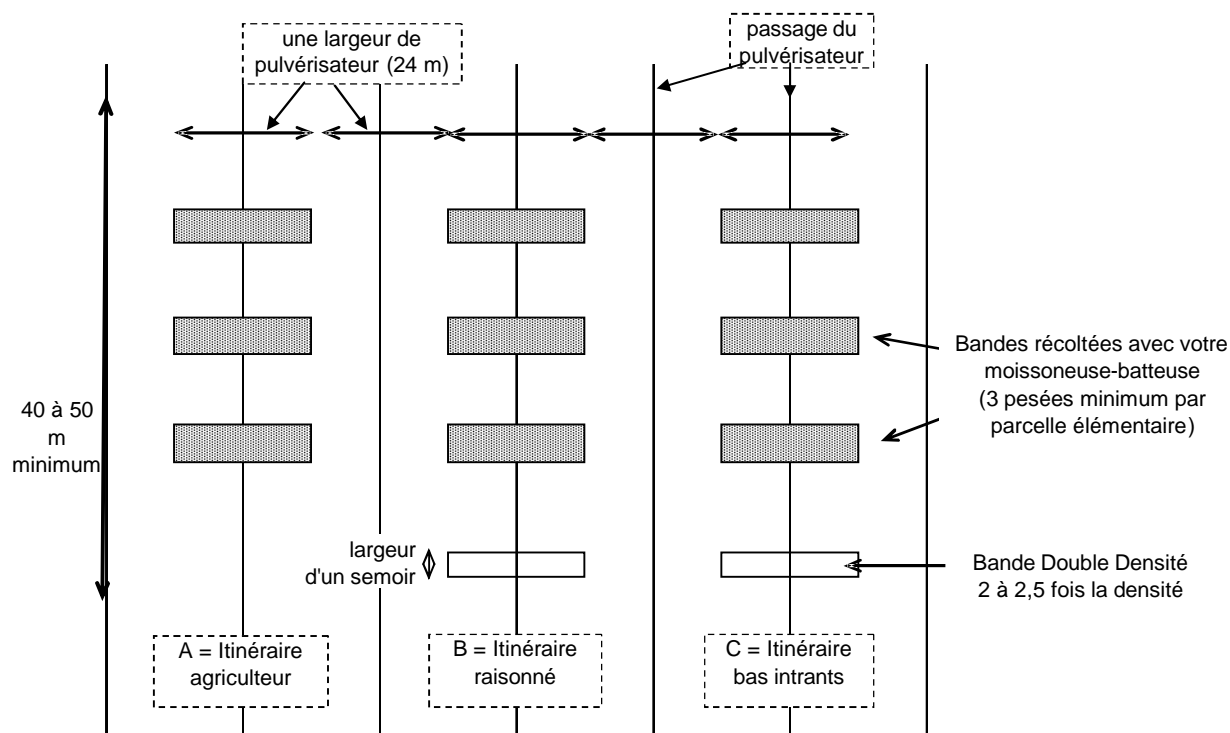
une largeur de pulvérisateur (24 m)

passage du pulvérisateur

40 à 50 m minimum

Bandes récoltées avec votre moissoneuse-batteuse (3 pesées minimum par parcelle élémentaire)

largeur d'un semoir

Bande Double Densité 2 à 2,5 fois la densité

A = Itinéraire agriculteur

B = Itinéraire raisonné

C = Itinéraire bas intrants